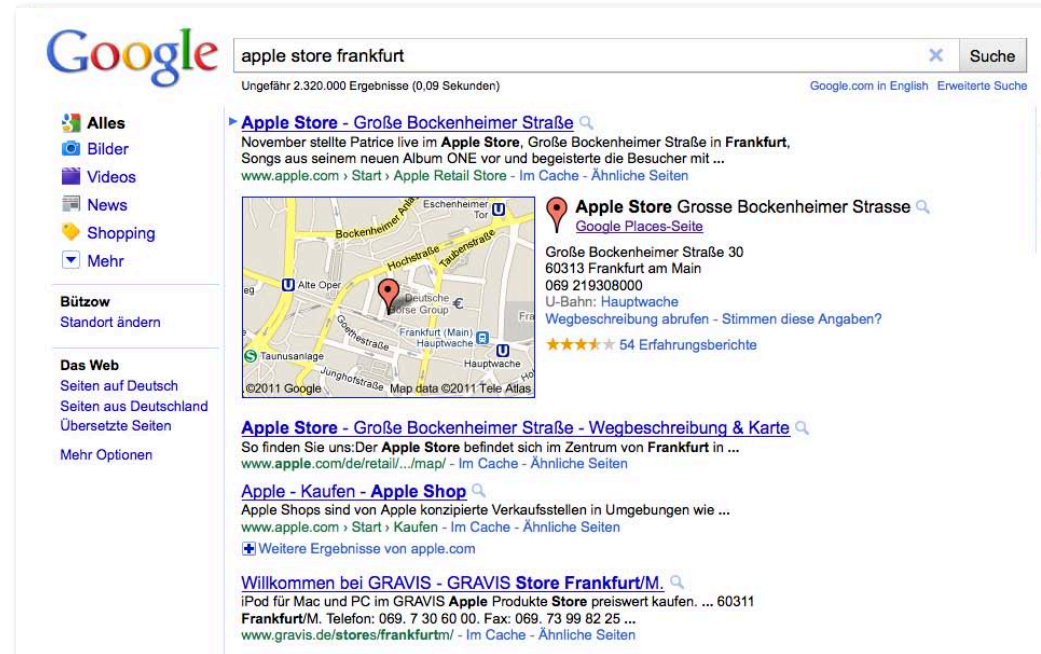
Google

apple store frankfurt

Suche

Ungefähr 2.320.000 Ergebnisse (0,09 Sekunden)

Google.com in English Erweiterte Suche

Alles
Bilder
Videos
News
Shopping
Mehr

Bützow
Standort ändern

Das Web
Seiten auf Deutsch
Seiten aus Deutschland
Übersetzte Seiten

Mehr Optionen

Apple Store - Große Bockenheimer Straße
November stellte Patrice live im Apple Store, Große Bockenheimer Straße in Frankfurt, Songs aus seinem neuen Album ONE vor und begeisterte die Besucher mit ...
www.apple.com › Start › Apple Retail Store - Im Cache - Ähnliche Seiten

Eschenheimer Tor
Bockenheimer Anl.
Hochstraße
Taubenstraße
Alte Oper
Deutsche Börse Group
Goethestraße
Frankfurt (Main) Hauptwache
Taunusanlage
Hauptwache
Junghofstraße
©2011 Google
Map data ©2011 Tele Atlas

Apple Store Grosse Bockenheimer Strasse
Google Places-Seite
Große Bockenheimer Straße 30
60313 Frankfurt am Main
069 219308000
U-Bahn: Hauptwache
Wegbeschreibung abrufen - Stimmen diese Angaben?
54 Erfahrungsberichte

Apple Store - Große Bockenheimer Straße - Wegbeschreibung & Karte
So finden Sie uns:Der Apple Store befindet sich im Zentrum von Frankfurt in ...
www.apple.com/de/retail/.../map/ - Im Cache - Ähnliche Seiten

Apple - Kaufen - Apple Shop
Apple Shops sind von Apple konzipierte Verkaufsstellen in Umgebungen wie ...
www.apple.com › Start › Kaufen - Im Cache - Ähnliche Seiten

Weitere Ergebnisse von apple.com

Willkommen bei GRAVIS - GRAVIS Store Frankfurt/M.
iPod für Mac und PC im GRAVIS Apple Produkte Store preiswert kaufen. ... 60311 Frankfurt/M. Telefon: 069. 7 30 60 00. Fax: 069. 73 99 82 25 ...
www.gravis.de/stores/frankfurtm/ - Im Cache - Ähnliche Seiten